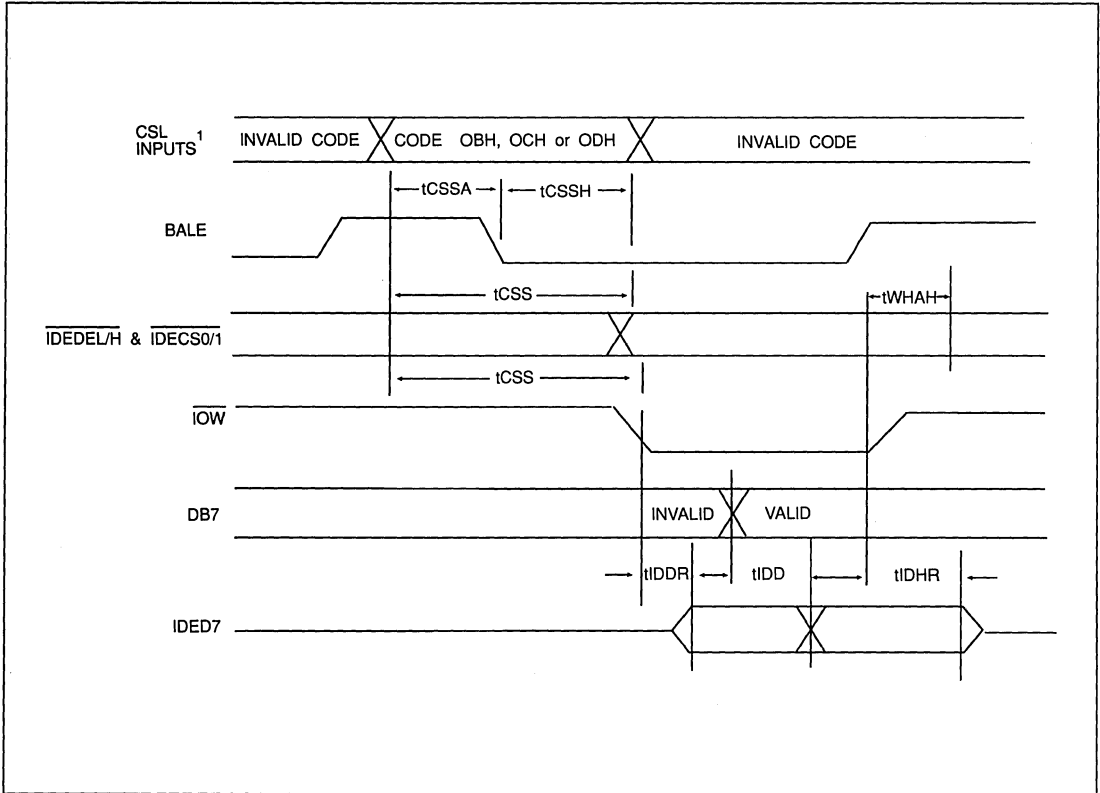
CSL INPUTS$^1$

INVALID CODE

CODE OBH, OCH or ODH

INVALID CODE

tCSSA

tCSSH

BALE

tCSS

tWHAH

$\overline{\text{IDEDEL/H}}$ & $\overline{\text{IDECS0/1}}$

tCSS

$\overline{\text{IOW}}$

DB7

INVALID

VALID

tIDDR

tIDD

tIDHR

IDED7